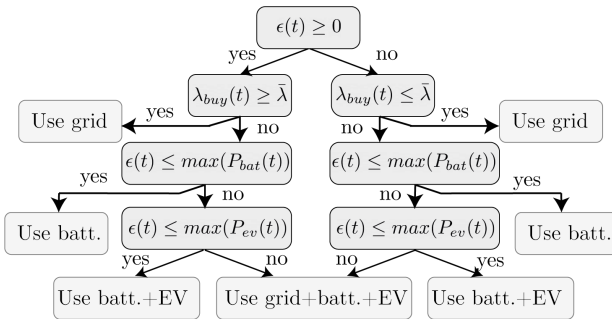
$\epsilon(t) \geq 0$

yes

no

$\lambda_{buy}(t) \geq \bar{\lambda}$

$\lambda_{buy}(t) \leq \bar{\lambda}$

Use grid

yes

no

no

yes

Use grid

$\epsilon(t) \leq max(P_{bat}(t))$

$\epsilon(t) \leq max(P_{bat}(t))$

yes

no

no

yes

Use batt.

$\epsilon(t) \leq max(P_{ev}(t))$

$\epsilon(t) \leq max(P_{ev}(t))$

Use batt.

yes

no

no

yes

Use batt.+EV

Use grid+batt.+EV

Use batt.+EV